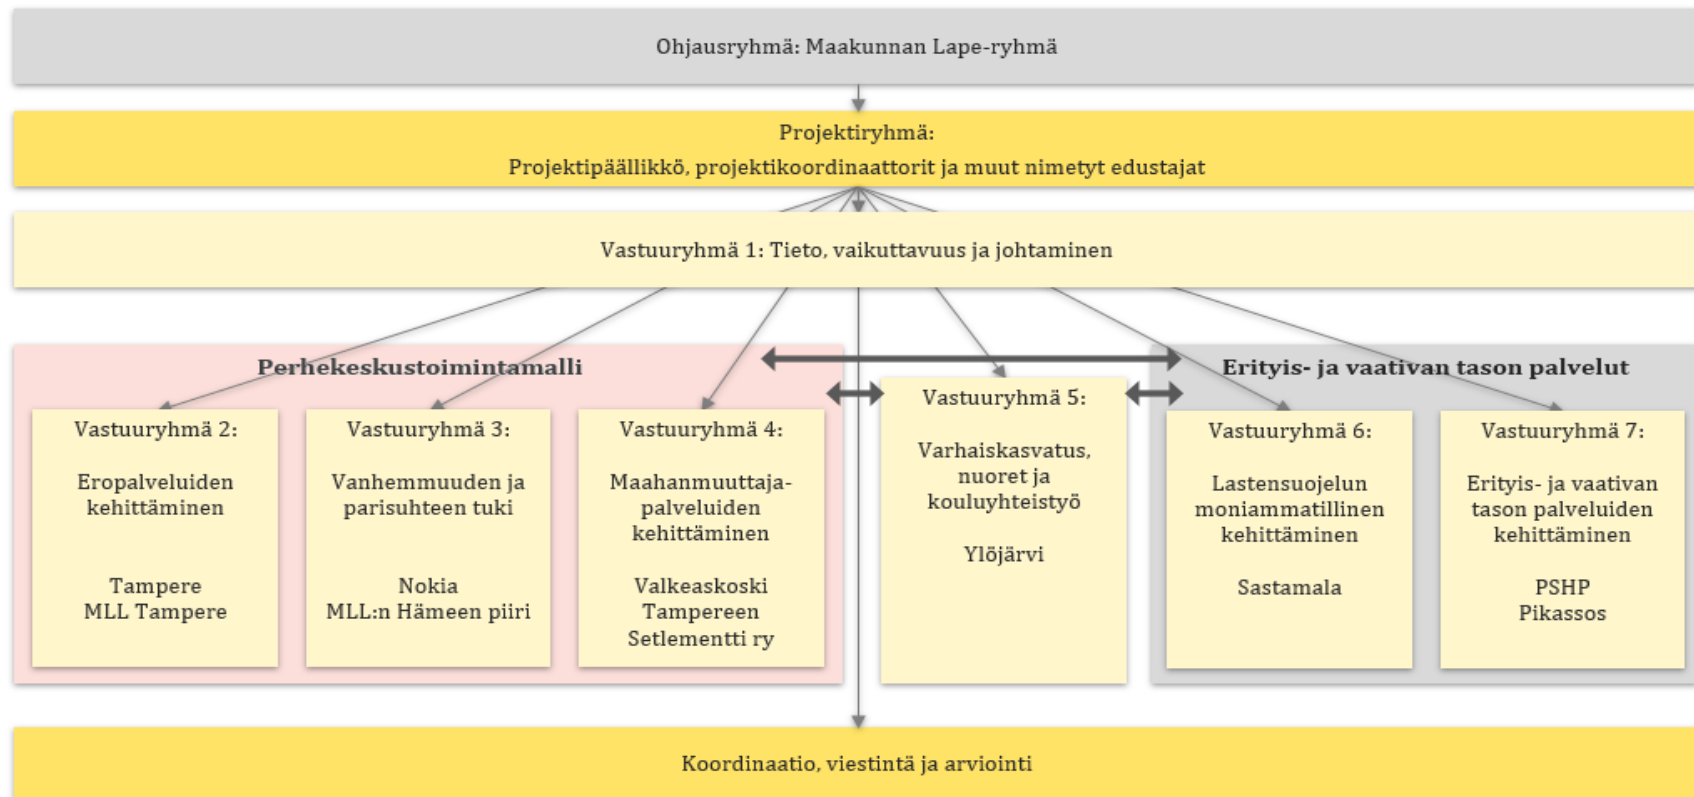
Ohjausryhmä: Maakunnan Lape-ryhmä

Projektiryhmä:
Projektipäällikkö, projektikoordinaattorit ja muut nimetyt edustajat

Vastuuryhmä 1: Tieto, vaikuttavuus ja johtaminen

Perhekeskustoimintamalli

Vastuuryhmä 2:

Eropalveluiden kehittäminen

Tampere
MLL Tampere

Vastuuryhmä 3:

Vanhemmuuden ja parisuhteen tuki

Nokia
MLL:n Hämeen piiri

Vastuuryhmä 4:

Maahanmuuttaja-palveluiden kehittäminen

Valkeaskoski
Tampereen Setlementti ry

Vastuuryhmä 5:

Varhaiskasvatus, nuoret ja kouluyhteistyö

Ylöjärvi

Erityis- ja vaativan tason palvelut

Vastuuryhmä 6:

Lastensuojelun moniammatillinen kehittäminen

Sastamala

Vastuuryhmä 7:

Erityis- ja vaativan tason palveluiden kehittäminen

PSHP
Pikassos

Koordinaatio, viestintä ja arviointi